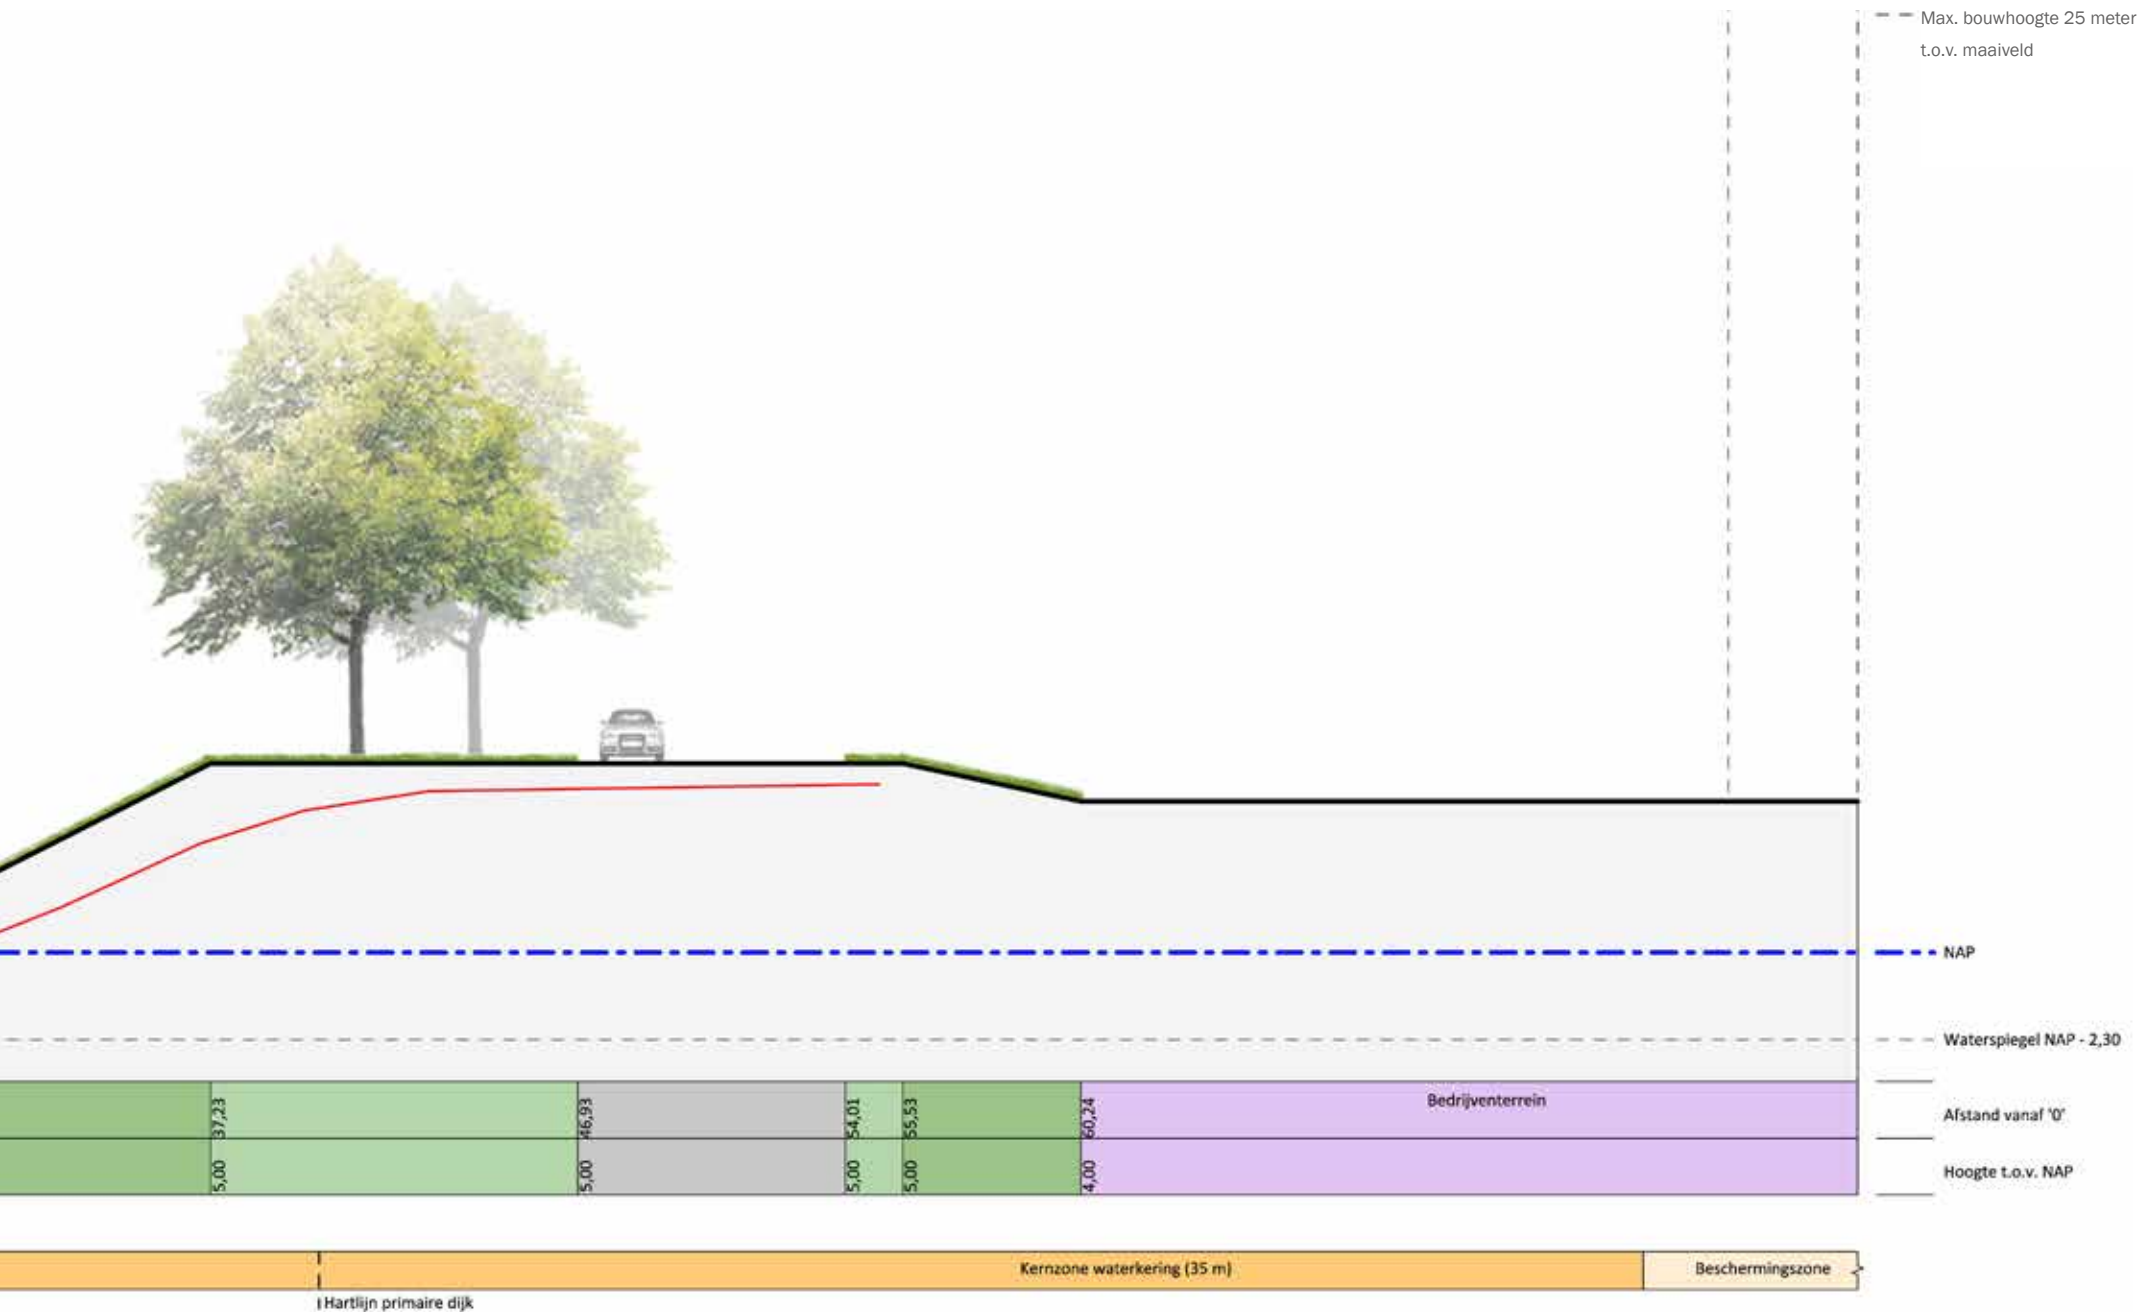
Max. bouwhoogte 25 meter t.o.v. maaiveld

NAP

Waterspiegel NAP - 2,30

Bedrijventerrein

37,23
46,93
54,01
55,53
60,24

Afstand vanaf '0'

5,00
5,00
5,00
5,00
4,00

Hoogte t.o.v. NAP

Kernzone waterkering (35 m)

Beschermingszone

Hartlijn primaire dijk